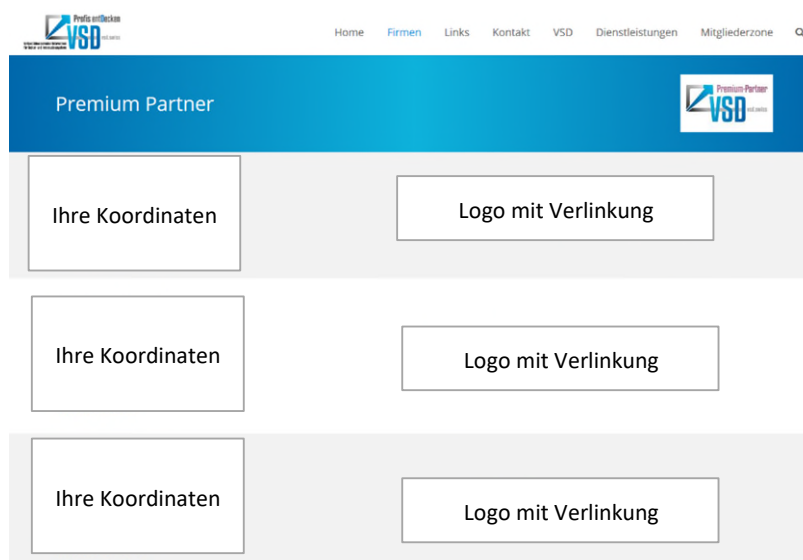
Profis entDecken
VSD
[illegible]

Home Firmen Links Kontakt VSD Dienstleistungen Mitgliederzone

Premium Partner

Premium-Partner
VSD

Ihre Koordinaten

Logo mit Verlinkung

Ihre Koordinaten

Logo mit Verlinkung

Ihre Koordinaten

Logo mit Verlinkung